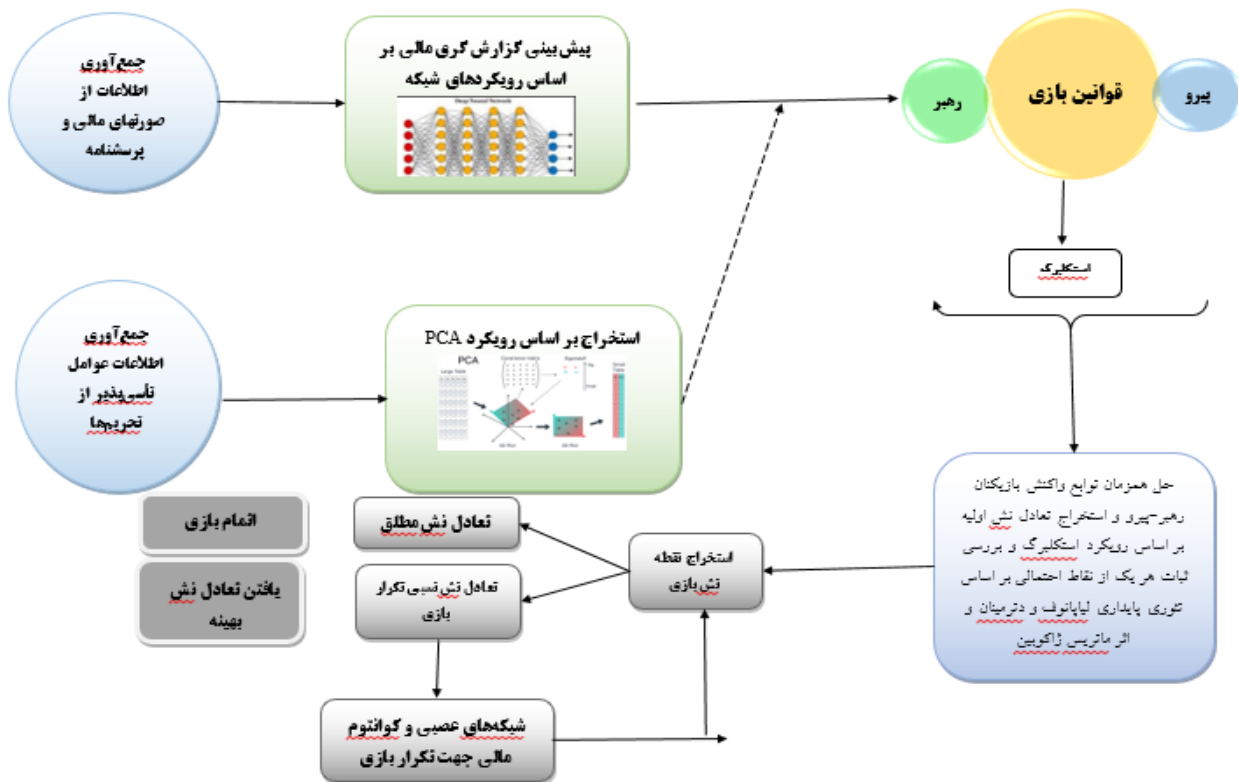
جمع‌آوری اطلاعات از صورتهای مالی و پرسشنامه

پیش بینی گزارش گری مالی بر اساس رویکردهای شبکه

قوانین بازی

رهبر

پیرو

استکلبرگ

جمع‌آوری اطلاعات عوامل تأثیرپذیر از تحریمها

استخراج بر اساس رویکرد PCA

PCA

حل همزمان توابع واکنش بازیکنان رهبر-پیرو و استخراج تعادل نش اولیه بر اساس رویکرد استکلبرگ و بررسی ثبات هر یک از نقاط احتمالی بر اساس تئوری پایداری لیاپانوف و دترمینان و اثر ماتریس ژاکوبین

اتمام بازی

یافتن تعادل نش بهینه

تعادل نش مطلق

تعادل نش نسبی تکرار بازی

استخراج نقطه نش بازی

شبکه‌های عصبی و کوانتوم مالی جهت تکرار بازی